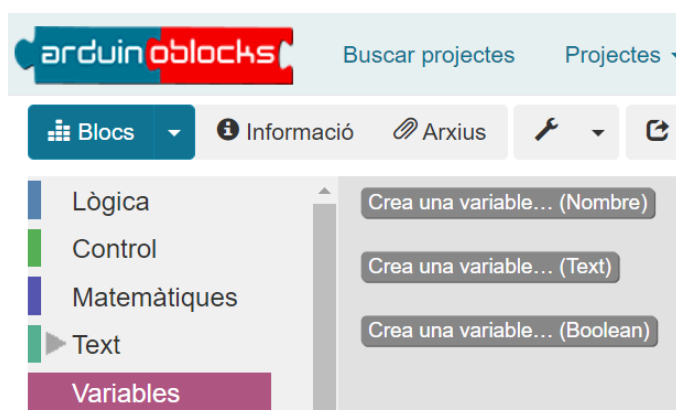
arduinoblocks

Buscar projectes

Projectes

Blocs

Informació

Arxius

Lògica

Control

Matemàtiques

Text

Variables

Crea una variable... (Nombre)

Crea una variable... (Text)

Crea una variable... (Boolean)